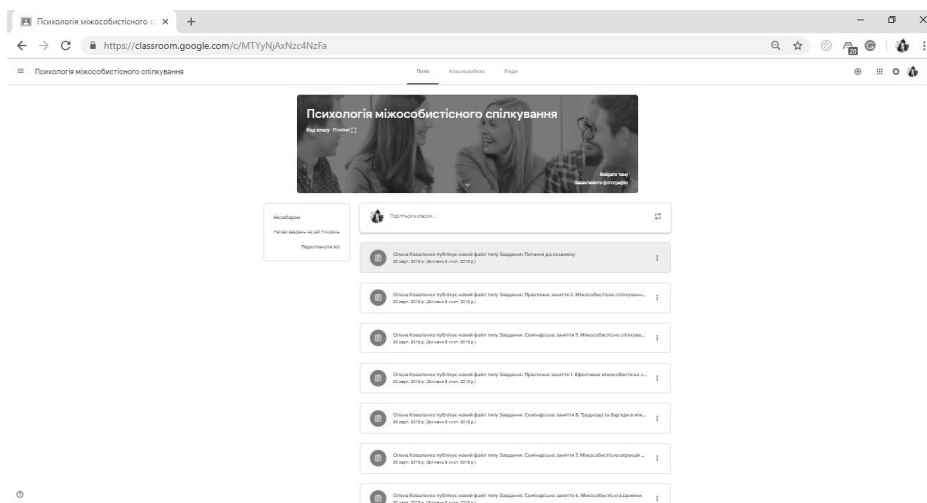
Психологія міжособистісного с ×
+
https://classroom.google.com/c/MTYyNjAxNzc4NzFa

Психологія міжособистісного спілкування

Потік
Класна робота
Люди

Психологія міжособистісного спілкування
Код класу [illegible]

Виберіть тему
Завантажте фотографію

Незабаром
Немає завдань на цей тиждень
Переглянути всі

Поділіться з класом...

Олена Коваленко публікує новий файл типу Завдання: Питання до екзамену
30 серп. 2018 р. (Змінено 6 лист. 2018 р.)

Олена Коваленко публікує новий файл типу Завдання: Практичне заняття 2. Міжособистісне спілкуван...
30 серп. 2018 р. (Змінено 6 лист. 2018 р.)

Олена Коваленко публікує новий файл типу Завдання: Семінарське заняття 9. Міжособистісне спілкува...
30 серп. 2018 р. (Змінено 6 лист. 2018 р.)

Олена Коваленко публікує новий файл типу Завдання: Практичне заняття 1. Ефективна міжособистісна с...
30 серп. 2018 р. (Змінено 6 лист. 2018 р.)

Олена Коваленко публікує новий файл типу Завдання: Семінарське заняття 8. Труднощі та бар'єри в між...
30 серп. 2018 р. (Змінено 6 лист. 2018 р.)

Олена Коваленко публікує новий файл типу Завдання: Семінарське заняття 7. Міжособистісна атракція ...
30 серп. 2018 р. (Змінено 6 лист. 2018 р.)

Олена Коваленко публікує новий файл типу Завдання: Семінарське заняття 6. Міжособистісні взаємини
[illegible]